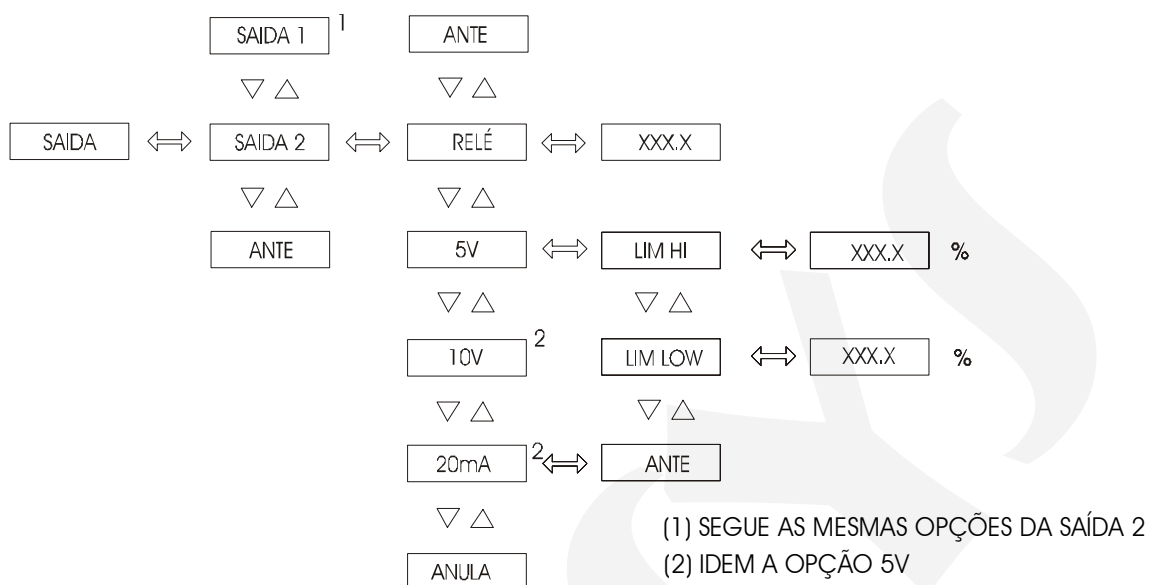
SAIDA 1 $^1$

ANTE

$\bigtriangledown$ $\triangle$

$\bigtriangledown$ $\triangle$

SAIDA $\Longleftrightarrow$ SAIDA 2 $\Longleftrightarrow$ RELÉ $\Longleftrightarrow$ XXX.X

$\bigtriangledown$ $\triangle$

$\bigtriangledown$ $\triangle$

ANTE

5V $\Longleftrightarrow$ LIM HI $\Longleftrightarrow$ XXX.X %

$\bigtriangledown$ $\triangle$

$\bigtriangledown$ $\triangle$

10V $^2$

LIM LOW $\Longleftrightarrow$ XXX.X %

$\bigtriangledown$ $\triangle$

$\bigtriangledown$ $\triangle$

20mA $^2$ $\Longleftrightarrow$ ANTE

$\bigtriangledown$ $\triangle$

ANULA

(1) SEGUE AS MESMAS OPÇÕES DA SAÍDA 2
(2) IDEM A OPÇÃO 5V